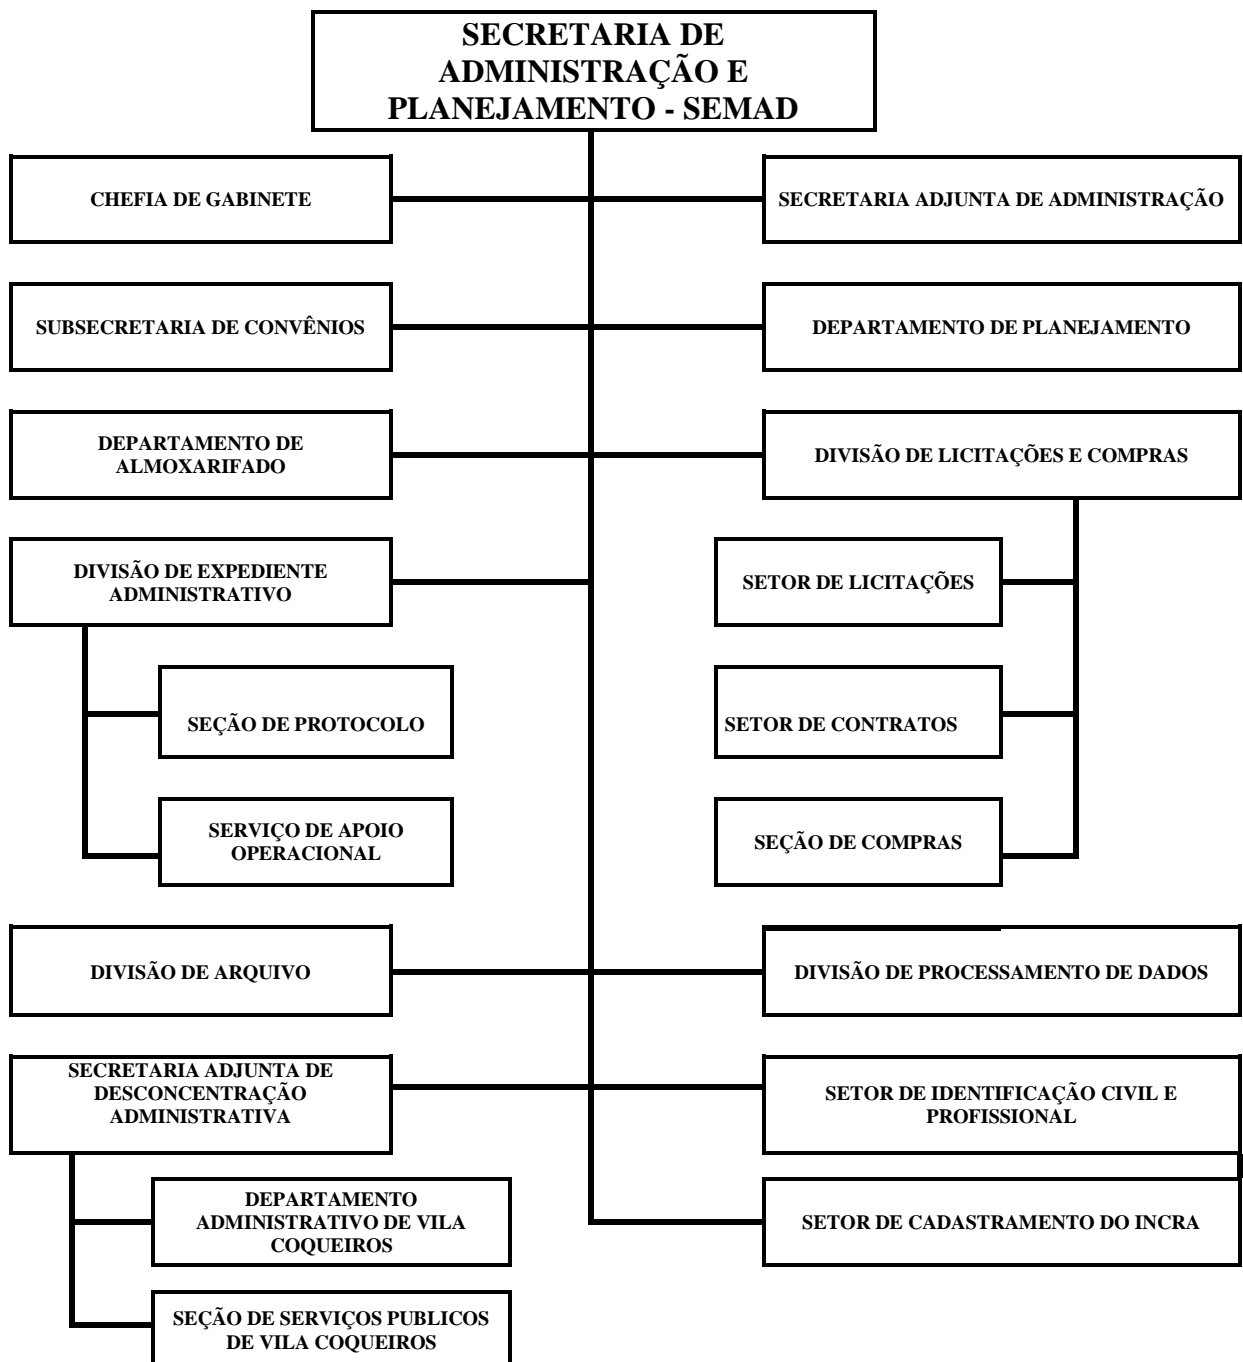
SECRETARIA DE ADMINISTRAÇÃO E PLANEJAMENTO - SEMAD

CHEFIA DE GABINETE

SECRETARIA ADJUNTA DE ADMINISTRAÇÃO

SUBSECRETARIA DE CONVÊNIOS

DEPARTAMENTO DE PLANEJAMENTO

DEPARTAMENTO DE ALMOXARIFADO

DIVISÃO DE LICITAÇÕES E COMPRAS

DIVISÃO DE EXPEDIENTE ADMINISTRATIVO

SETOR DE LICITAÇÕES

SEÇÃO DE PROTOCOLO

SETOR DE CONTRATOS

SERVIÇO DE APOIO OPERACIONAL

SEÇÃO DE COMPRAS

DIVISÃO DE ARQUIVO

DIVISÃO DE PROCESSAMENTO DE DADOS

SECRETARIA ADJUNTA DE DESCONCENTRAÇÃO ADMINISTRATIVA

SETOR DE IDENTIFICAÇÃO CIVIL E PROFISSIONAL

DEPARTAMENTO ADMINISTRATIVO DE VILA COQUEIROS

SETOR DE CADASTRAMENTO DO INCRA

SEÇÃO DE SERVIÇOS PUBLICOS DE VILA COQUEIROS